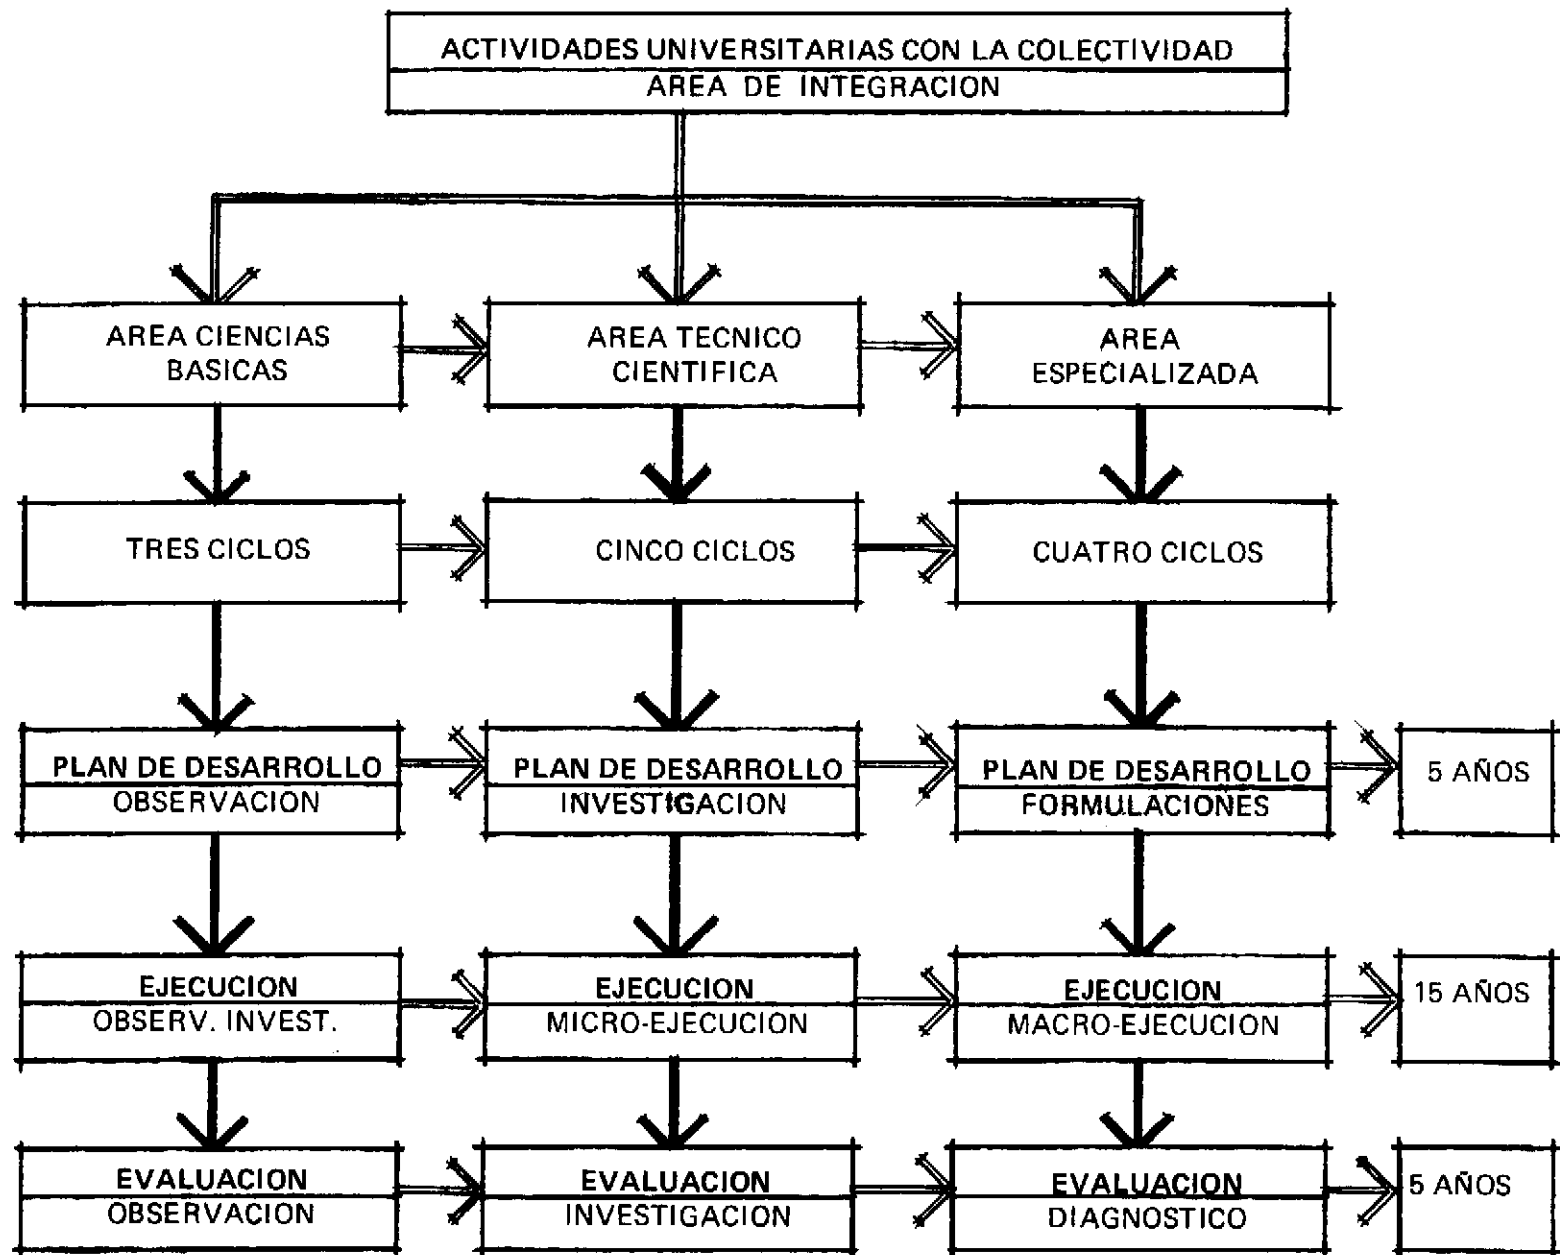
ACTIVIDADES UNIVERSITARIAS CON LA COLECTIVIDAD
AREA DE INTEGRACION

AREA CIENCIAS BASICAS

AREA TECNICO CIENTIFICA

AREA ESPECIALIZADA

TRES CICLOS

CINCO CICLOS

CUATRO CICLOS

PLAN DE DESARROLLO
OBSERVACION

PLAN DE DESARROLLO
INVESTIGACION

PLAN DE DESARROLLO
FORMULACIONES

5 AÑOS

EJECUCION
OBSERV. INVEST.

EJECUCION
MICRO-EJECUCION

EJECUCION
MACRO-EJECUCION

15 AÑOS

EVALUACION
OBSERVACION

EVALUACION
INVESTIGACION

EVALUACION
DIAGNOSTICO

5 AÑOS